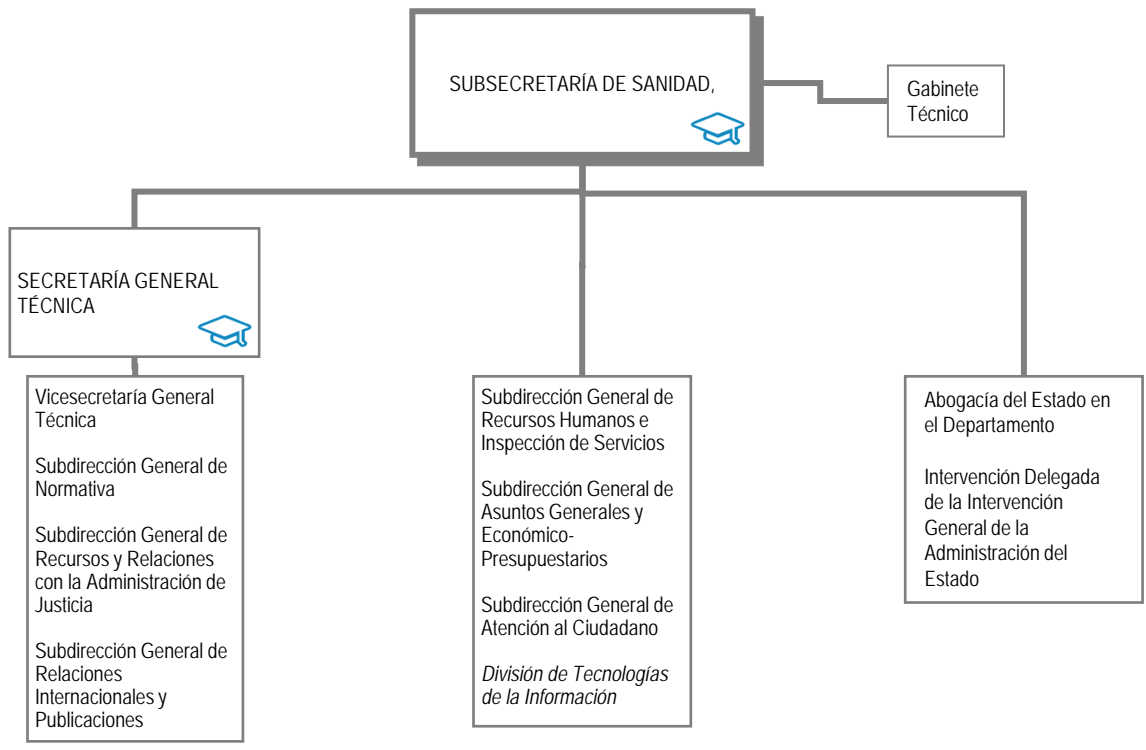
SUBSECRETARÍA DE SANIDAD,

Gabinete Técnico

SECRETARÍA GENERAL TÉCNICA

Vicesecretaría General Técnica

Subdirección General de Normativa

Subdirección General de Recursos y Relaciones con la Administración de Justicia

Subdirección General de Relaciones Internacionales y Publicaciones

Subdirección General de Recursos Humanos e Inspección de Servicios

Subdirección General de Asuntos Generales y Económico-Presupuestarios

Subdirección General de Atención al Ciudadano

*División de Tecnologías de la Información*

Abogacía del Estado en el Departamento

Intervención Delegada de la Intervención General de la Administración del Estado